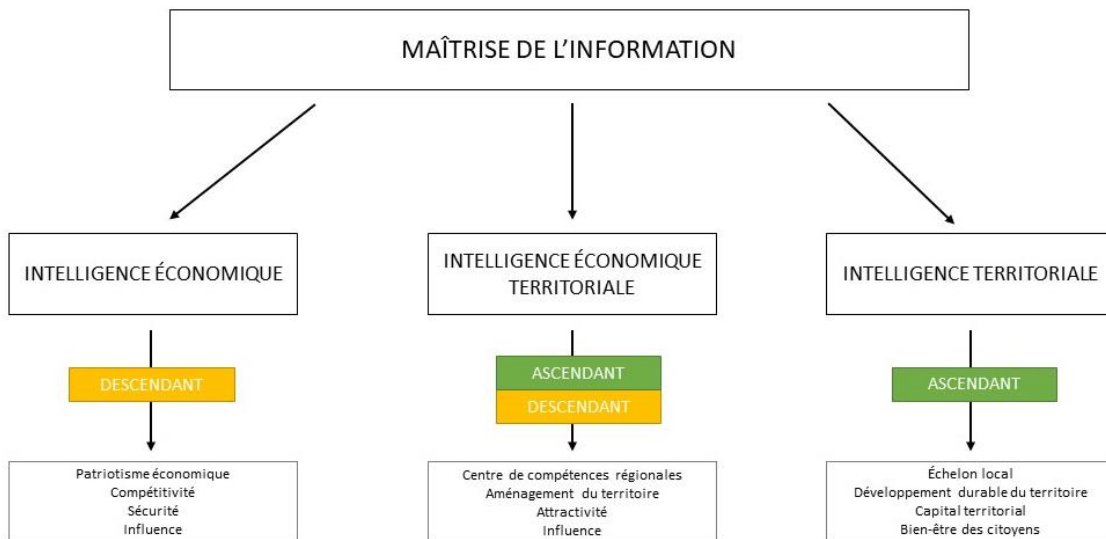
MAÎTRISE DE L'INFORMATION

INTELLIGENCE ÉCONOMIQUE

DESCENDANT

Patriotisme économique
Compétitivité
Sécurité
Influence

INTELLIGENCE ÉCONOMIQUE TERRITORIALE

ASCENDANT
DESCENDANT

Centre de compétences régionales
Aménagement du territoire
Attractivité
Influence

INTELLIGENCE TERRITORIALE

ASCENDANT

Échelon local
Développement durable du territoire
Capital territorial
Bien-être des citoyens